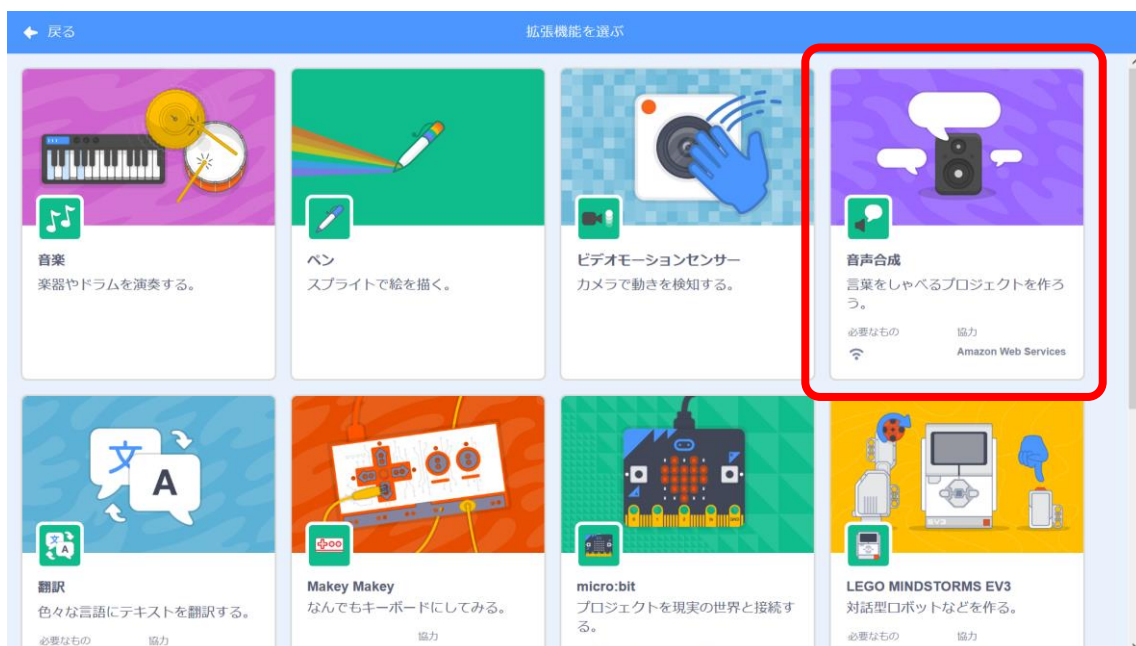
戻る

拡張機能を選ぶ

音楽
楽器やドラムを演奏する。

ペン
スプライトで絵を描く。

ビデオモーションセンサー
カメラで動きを検知する。

音声合成
言葉をしゃべるプロジェクトを作ろう。
必要なもの
協力
Amazon Web Services

文
A

翻訳
色々な言語にテキストを翻訳する。
必要なもの
協力

Makey Makey
なんでもキーボードにしてみる。
協力

micro:bit
プロジェクトを現実の世界と接続する。

EV3

LEGO MINDSTORMS EV3
対話型ロボットなどを作る。
必要なもの
協力